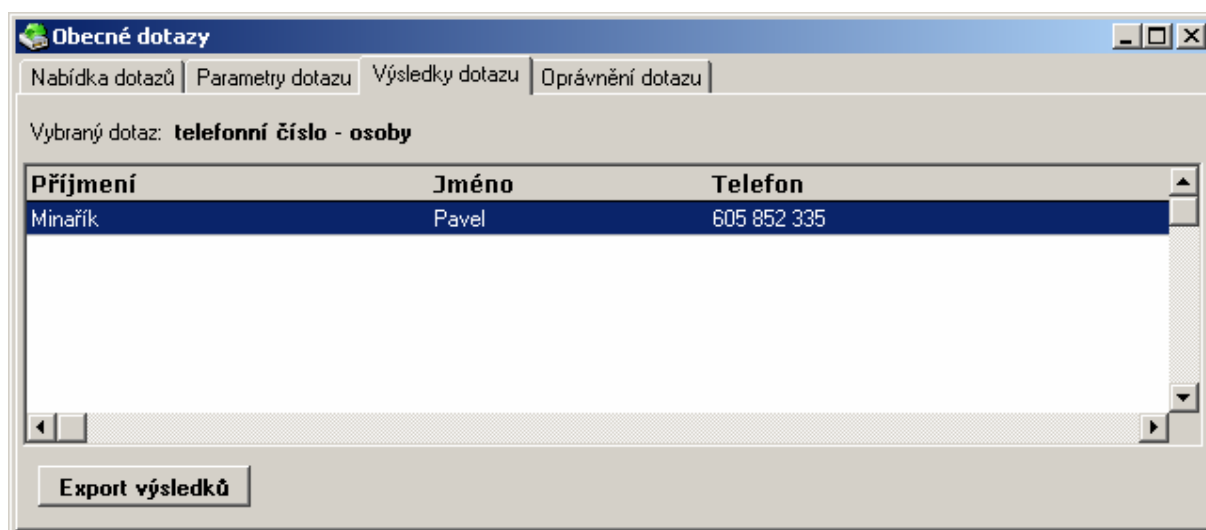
Obecné dotazy

Nabídka dotazů | Parametry dotazu | Výsledky dotazu | Oprávnění dotazu

Vybraný dotaz: **telefonní číslo - osoby**

| Příjmení | Jméno | Telefon |
|---|---|---|
| Minařík | Pavel | 605 852 335 |

Export výsledků